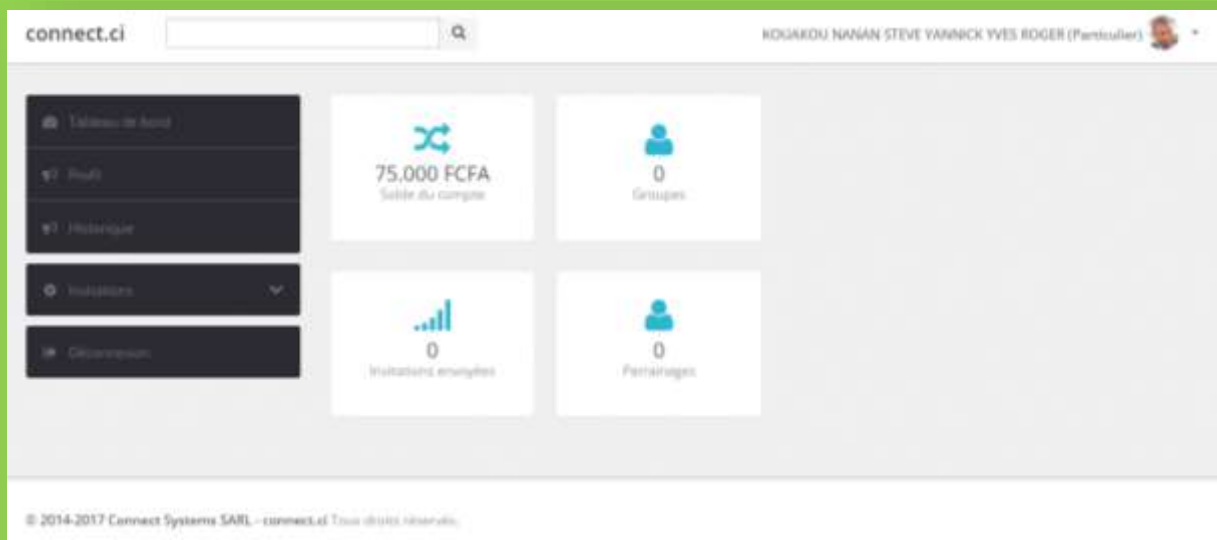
connect.ci

KOUAKOU NANAN STEVE YANNICK YVES ROGER (Particulier)

Tableau de bord

Profil

Historique

Invitations

Déconnexion

75.000 FCFA
Solde du compte

0
Groupes

0
Invitations envoyées

0
Parrainages

© 2014-2017 Connect Systems SARL - connect.ci Tous droits réservés.